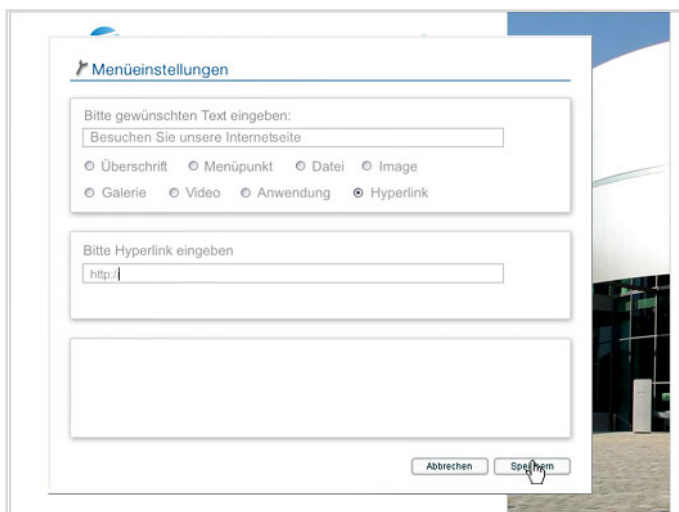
Menüeinstellungen

Bitte gewünschten Text eingeben:

Besuchen Sie unsere Internetseite

Überschrift Menüpunkt Datei Image

Galerie Video Anwendung Hyperlink

Bitte Hyperlink eingeben

http://

Abbrechen Spe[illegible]ern